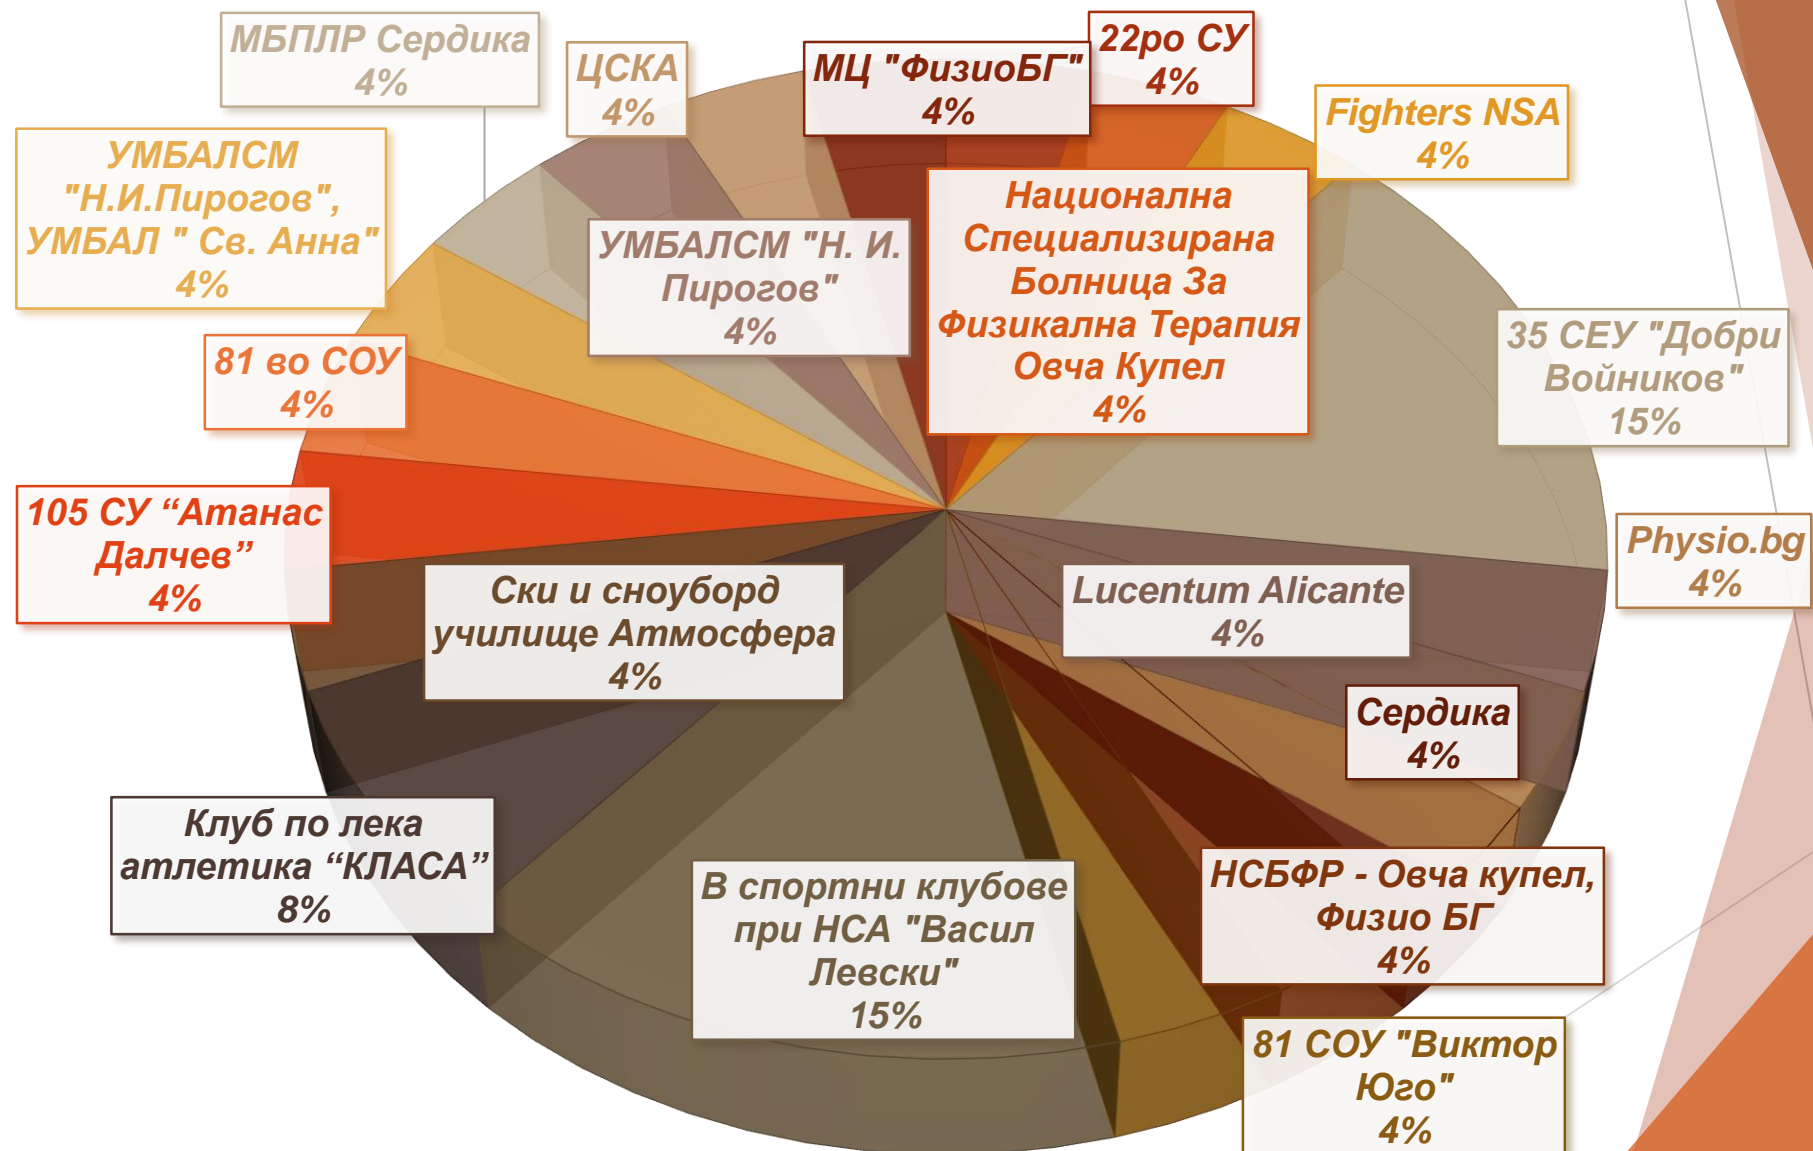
МБПЛР Сердика
4%

ЦСКА
4%

МЦ "ФизиоБГ"
4%

22ро СУ
4%

Fighters NSA
4%

УМБАЛСМ "Н.И.Пирогов", УМБАЛ " Св. Анна"
4%

УМБАЛСМ "Н. И. Пирогов"
4%

Национална Специализирана Болница За Физикална Терапия Овча Купел
4%

35 СЕУ "Добри Войников"
15%

81 во СОУ
4%

105 СУ “Атанас Далчев”
4%

Physio.bg
4%

Ски и сноуборд училище Атмосфера
4%

Lucentum Alicante
4%

Сердика
4%

Клуб по лека атлетика “КЛАСА”
8%

В спортни клубове при НСА "Васил Левски"
15%

НСБФР - Овча купел, Физио БГ
4%

81 СОУ "Виктор Юго"
4%